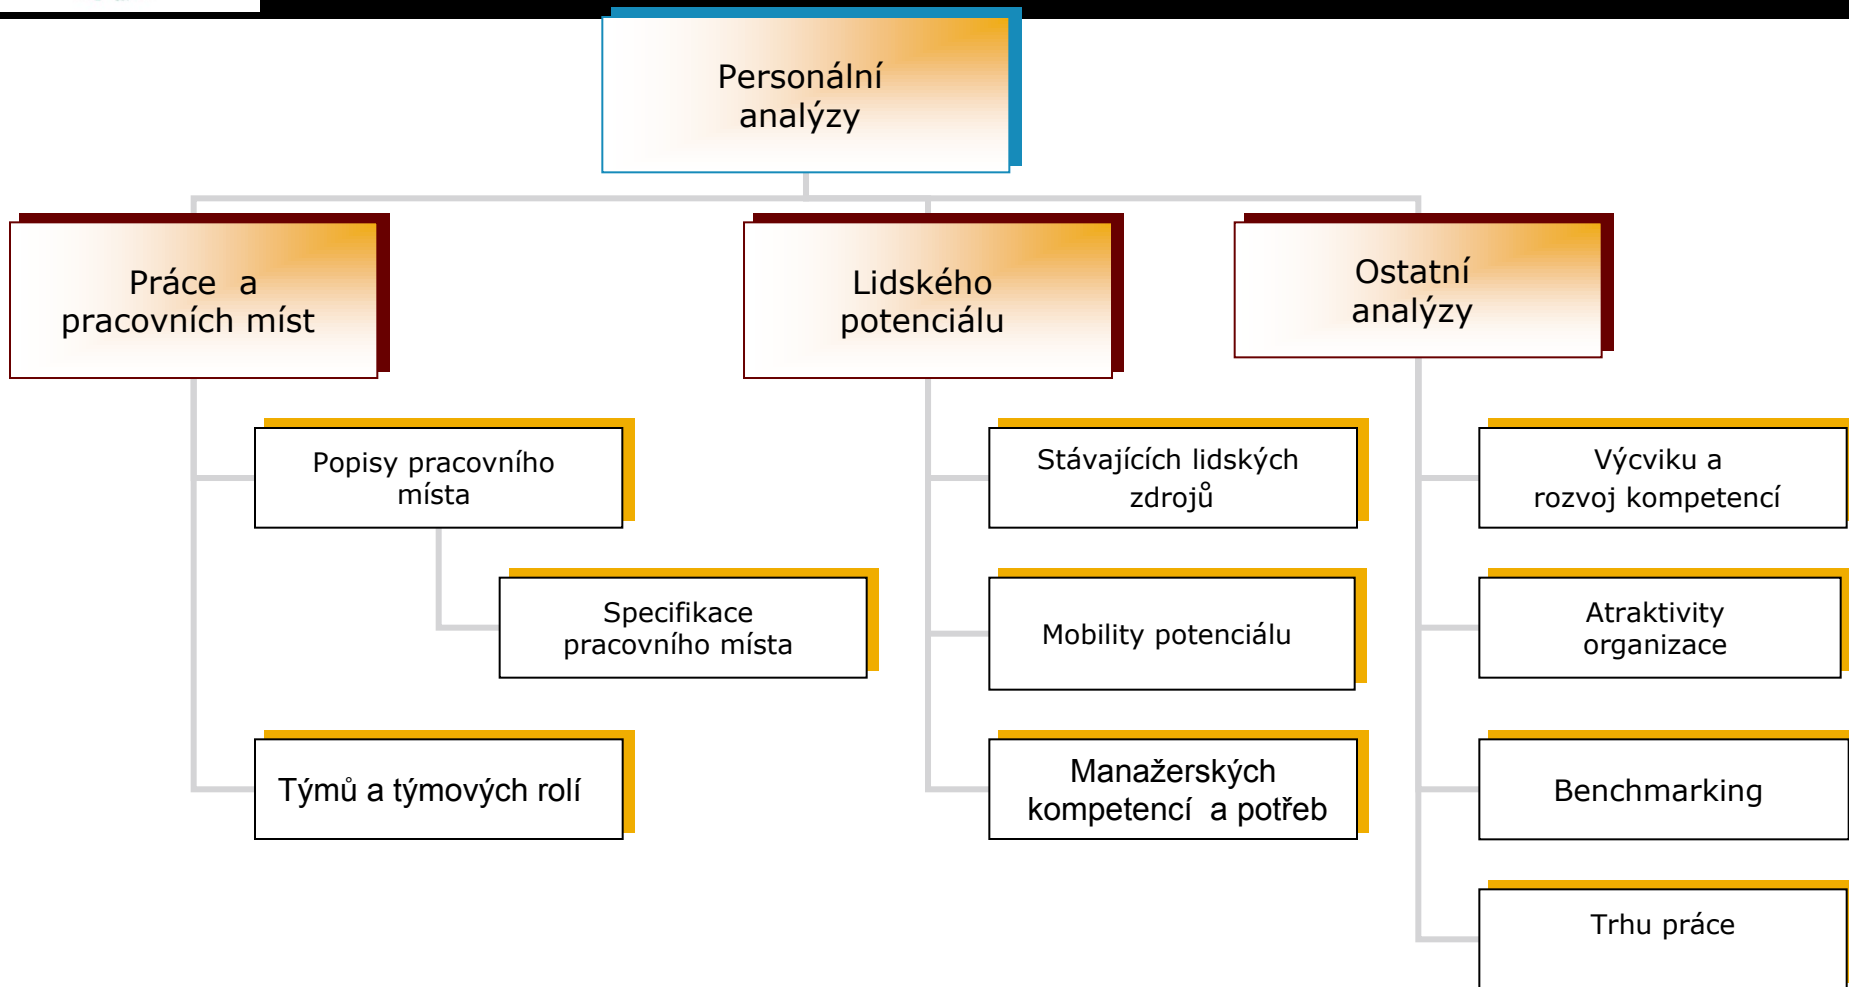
Personální analýzy

Práce a pracovních míst

Popisy pracovního místa

Specifikace pracovního místa

Týmů a týmových rolí

Lidského potenciálu

Stávajících lidských zdrojů

Mobility potenciálu

Manažerských kompetencí a potřeb

Ostatní analýzy

Výcviku a rozvoj kompetencí

Atraktivity organizace

Benchmarking

Trhu práce